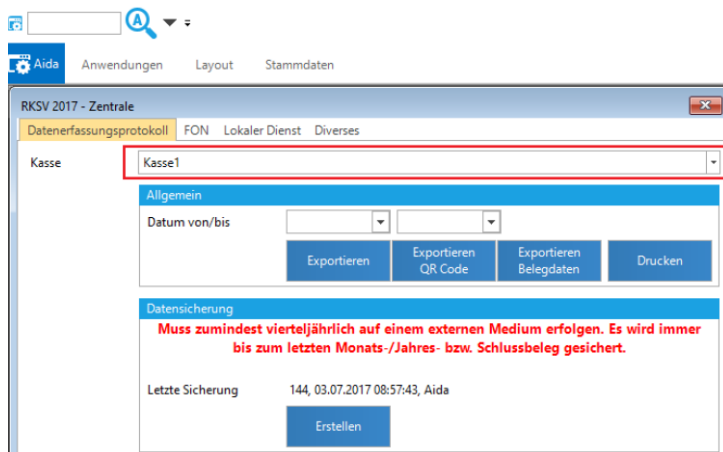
Aida Anwendungen Layout Stammdaten

RKSV 2017 - Zentrale

Datenerfassungsprotokoll FON Lokaler Dienst Diverses

Kasse Kasse1

Allgemein

Datum von/bis

Exportieren

Exportieren QR Code

Exportieren Belegdaten

Drucken

Datensicherung

Muss zumindest vierteljährlich auf einem externen Medium erfolgen. Es wird immer bis zum letzten Monats-/Jahres- bzw. Schlussbeleg gesichert.

Letzte Sicherung 144, 03.07.2017 08:57:43, Aida

Erstellen